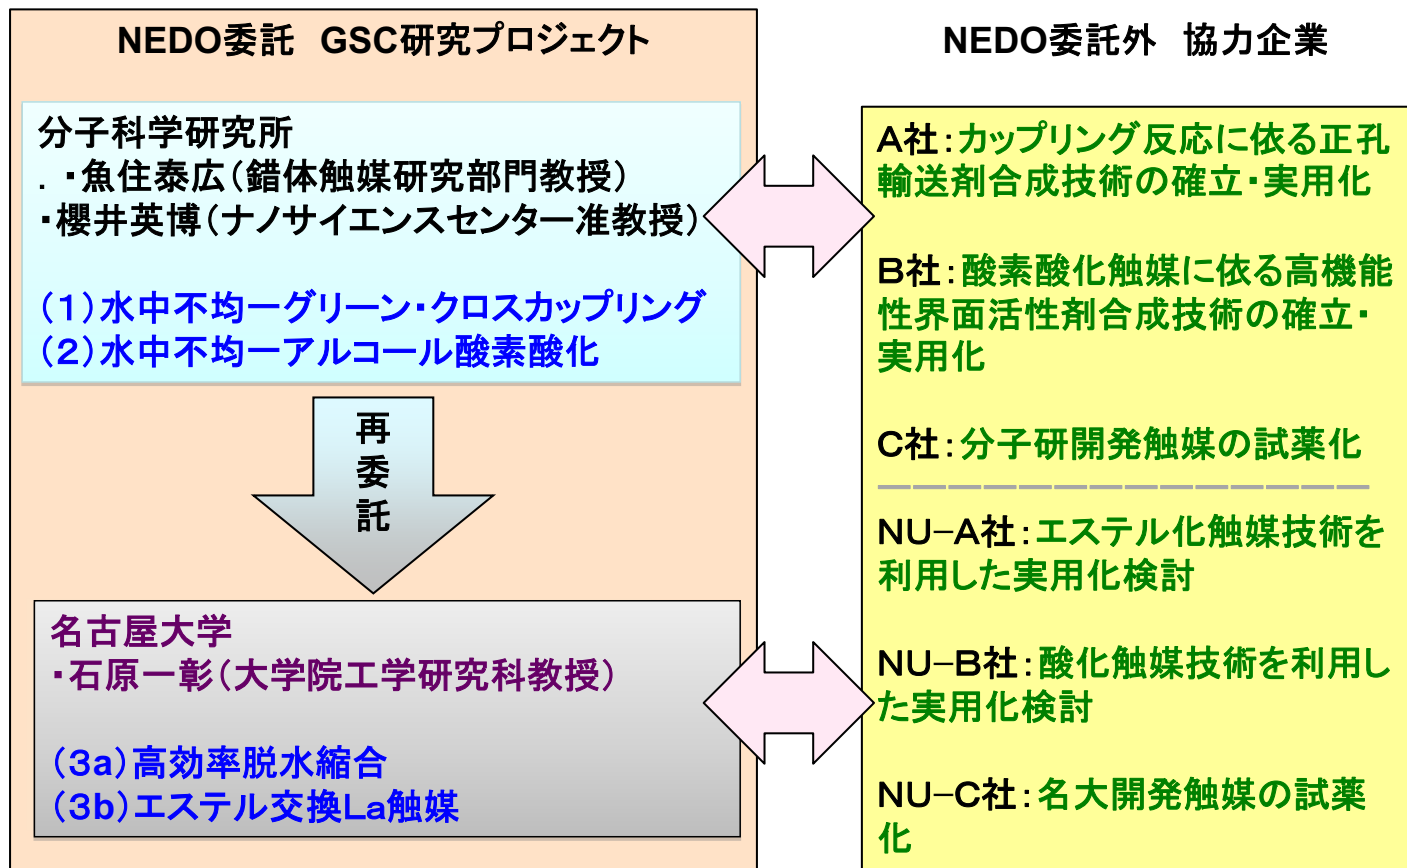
NEDO委託　GSC研究プロジェクト

分子科学研究所
. ・魚住泰広（錯体触媒研究部門教授）
・櫻井英博（ナノサイエンスセンター准教授）

（1）水中不均一グリーン・クロスカップリング
（2）水中不均一アルコール酸素酸化

再委託

名古屋大学
・石原一彰（大学院工学研究科教授）

（3a）高効率脱水縮合
（3b）エステル交換La触媒

NEDO委託外　協力企業

A社：カップリング反応に依る正孔輸送剤合成技術の確立・実用化

B社：酸素酸化触媒に依る高機能性界面活性剤合成技術の確立・実用化

C社：分子研開発触媒の試薬化

NU−A社：エステル化触媒技術を利用した実用化検討

NU−B社：酸化触媒技術を利用した実用化検討

NU−C社：名大開発触媒の試薬化